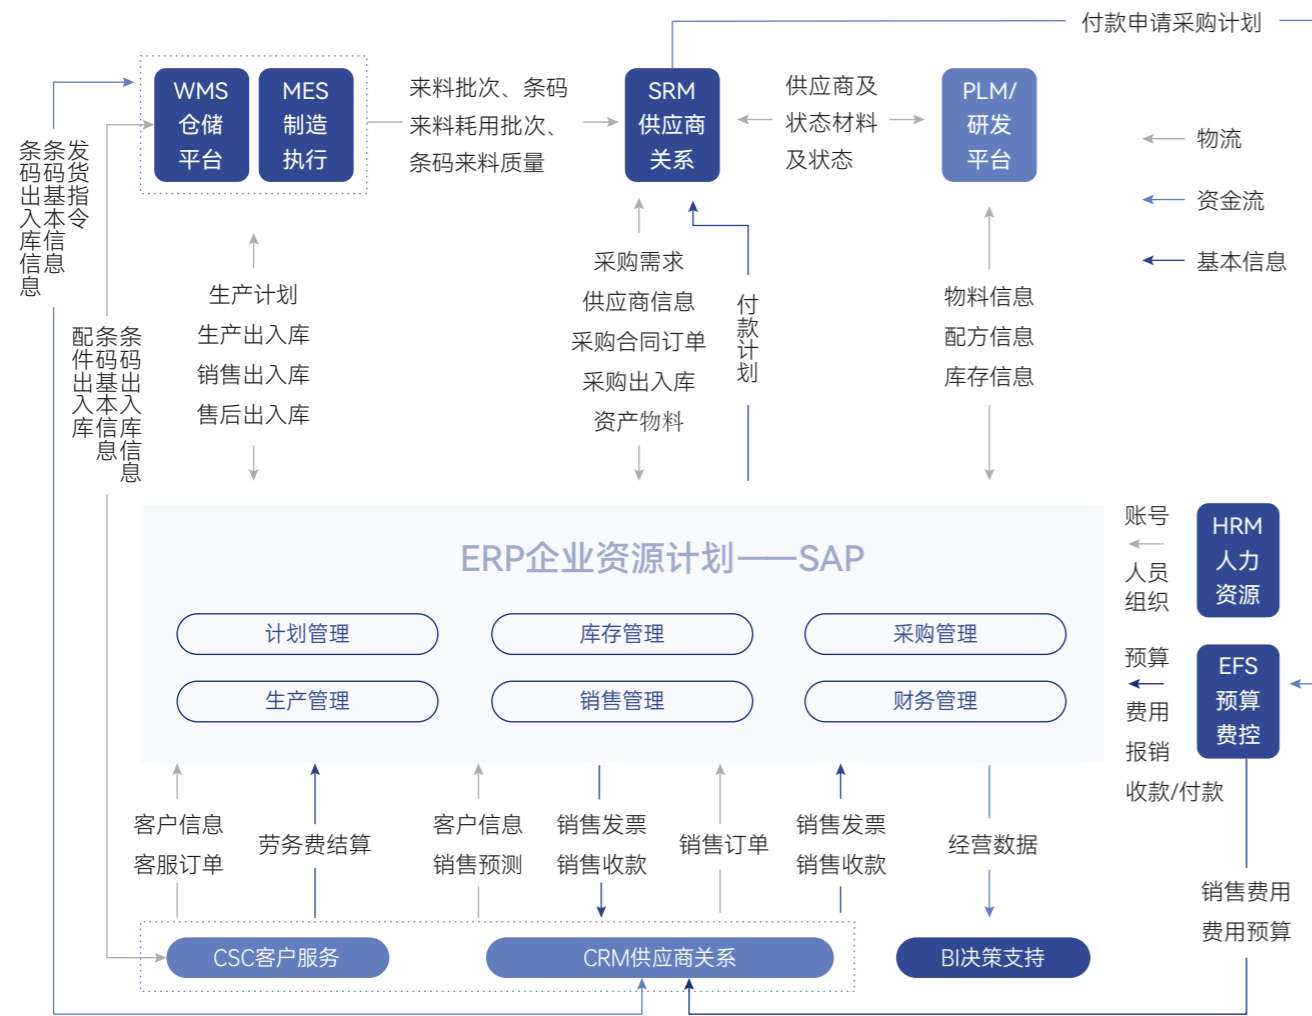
付款申请采购计划

WMS 仓储 平台

MES 制造 执行

来料批次、条码 来料耗用批次、 条码来料质量

SRM 供应商 关系

供应商及 状态材料 及状态

PLM/ 研发 平台

物流

资金流

基本信息

条码出入库信息

条码基本信息

发货指令

生产计划 生产出入库 销售出入库 售后出入库

采购需求 供应商信息 采购合同订单 采购出入库 资产物料

付款计划

物料信息 配方信息 库存信息

配件出入库

条码基本信息

条码出入库信息

ERP企业资源计划——SAP

计划管理

库存管理

采购管理

生产管理

销售管理

财务管理

账号

人员 组织

HRM 人力 资源

预算

费用

报销

收款/付款

EFS 预算 费控

客户信息 客服订单

劳务费结算

客户信息 销售预测

销售发票 销售收款

销售订单

销售发票 销售收款

经营数据

销售费用 费用预算

CSC客户服务

CRM供应商关系

BI决策支持